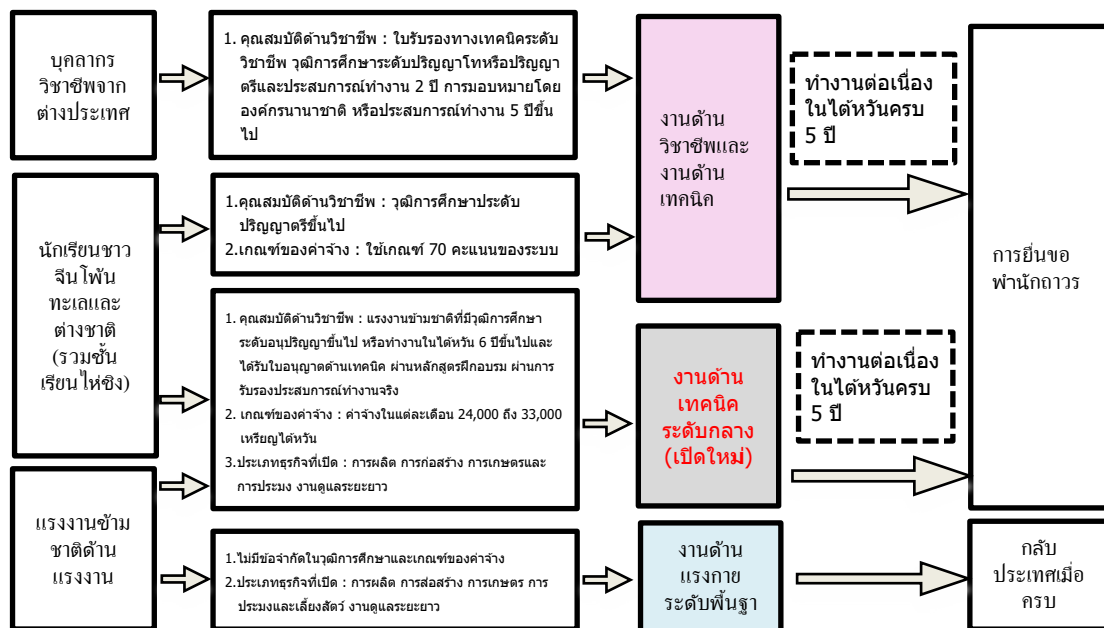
บุคลากรวิชาชีพจากต่างประเทศ

1. คุณสมบัติด้านวิชาชีพ : ใบรับรองทางเทคนิคระดับวิชาชีพ วุฒิการศึกษาระดับปริญญาโทหรือปริญญาตรีและประสบการณ์ทำงาน 2 ปี การมอบหมายโดยองค์กรนานาชาติ หรือประสบการณ์ทำงาน 5 ปีขึ้นไป

งานด้านวิชาชีพและงานด้านเทคนิค

ทำงานต่อเนื่องในไต้หวันครบ 5 ปี

การยื่นขอพำนักถาวร

นักเรียนชาวจีนโพ้นทะเลและต่างชาติ (รวมชั้นเรียนไห่ชิง)

1.คุณสมบัติด้านวิชาชีพ : วุฒิการศึกษาประดับปริญญาตรีขึ้นไป
2.เกณฑ์ของค่าจ้าง : ใช้เกณฑ์ 70 คะแนนของระบบ

1. คุณสมบัติด้านวิชาชีพ : แรงงานข้ามชาติที่มีวุฒิการศึกษาระดับอนุปริญญาขึ้นไป หรือทำงานในไต้หวัน 6 ปีขึ้นไปและได้รับใบอนุญาตด้านเทคนิค ผ่านหลักสูตรฝึกอบรม ผ่านการรับรองประสบการณ์ทำงานจริง
2. เกณฑ์ของค่าจ้าง : ค่าจ้างในแต่ละเดือน 24,000 ถึง 33,000 เหรียญไต้หวัน
3.ประเภทธุรกิจที่เปิด : การผลิต การก่อสร้าง การเกษตรและการประมง งานดูแลระยะยาว

งานด้านเทคนิคระดับกลาง (เปิดใหม่)

ทำงานต่อเนื่องในไต้หวันครบ 5 ปี

แรงงานข้ามชาติด้านแรงงาน

1.ไม่มีข้อจำกัดในวุฒิการศึกษาและเกณฑ์ของค่าจ้าง
2.ประเภทธุรกิจที่เปิด : การผลิต การส่อสร้าง การเกษตร การประมงและเลี้ยงสัตว์ งานดูแลระยะยาว

งานด้านแรงกายระดับพื้นฐา

กลับประเทศเมื่อครบ